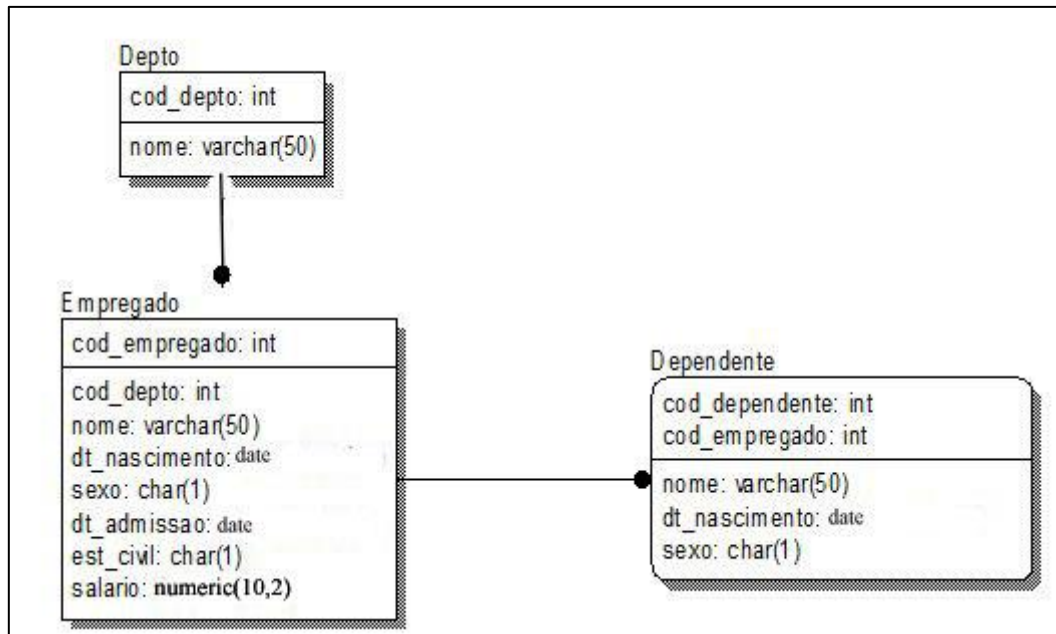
Depto

| cod_depto: int |
|---|
| nome: varchar(50) |

Empregado

| cod_empregado: int |
|---|
| cod_depto: int |
| nome: varchar(50) |
| dt_nascimento: date |
| sexo: char(1) |
| dt_admissao: date |
| est_civil: char(1) |
| salario: numeric(10,2) |

Dependente

| cod_dependente: int |
|---|
| cod_empregado: int |
| nome: varchar(50) |
| dt_nascimento: date |
| sexo: char(1) |